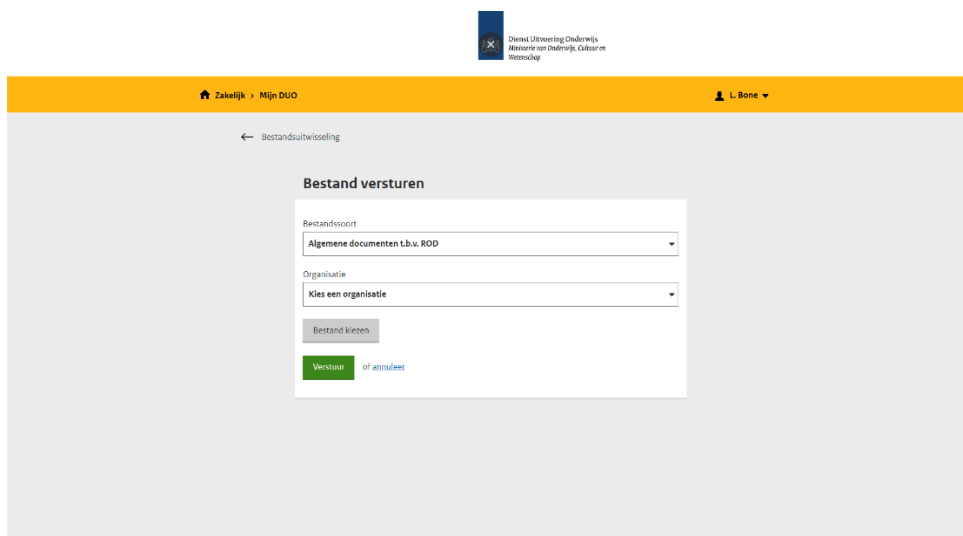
Dienst Uitvoering Onderwijs
Ministerie van Onderwijs, Cultuur en Wetenschap

Zakelijk › Mijn DUO

L. Bone

← Bestandsuitwisseling

Bestand versturen

Bestandssoort

Algemene documenten t.b.v. ROD

Organisatie

Kies een organisatie

Bestand kiezen

Verstuur of annuleer